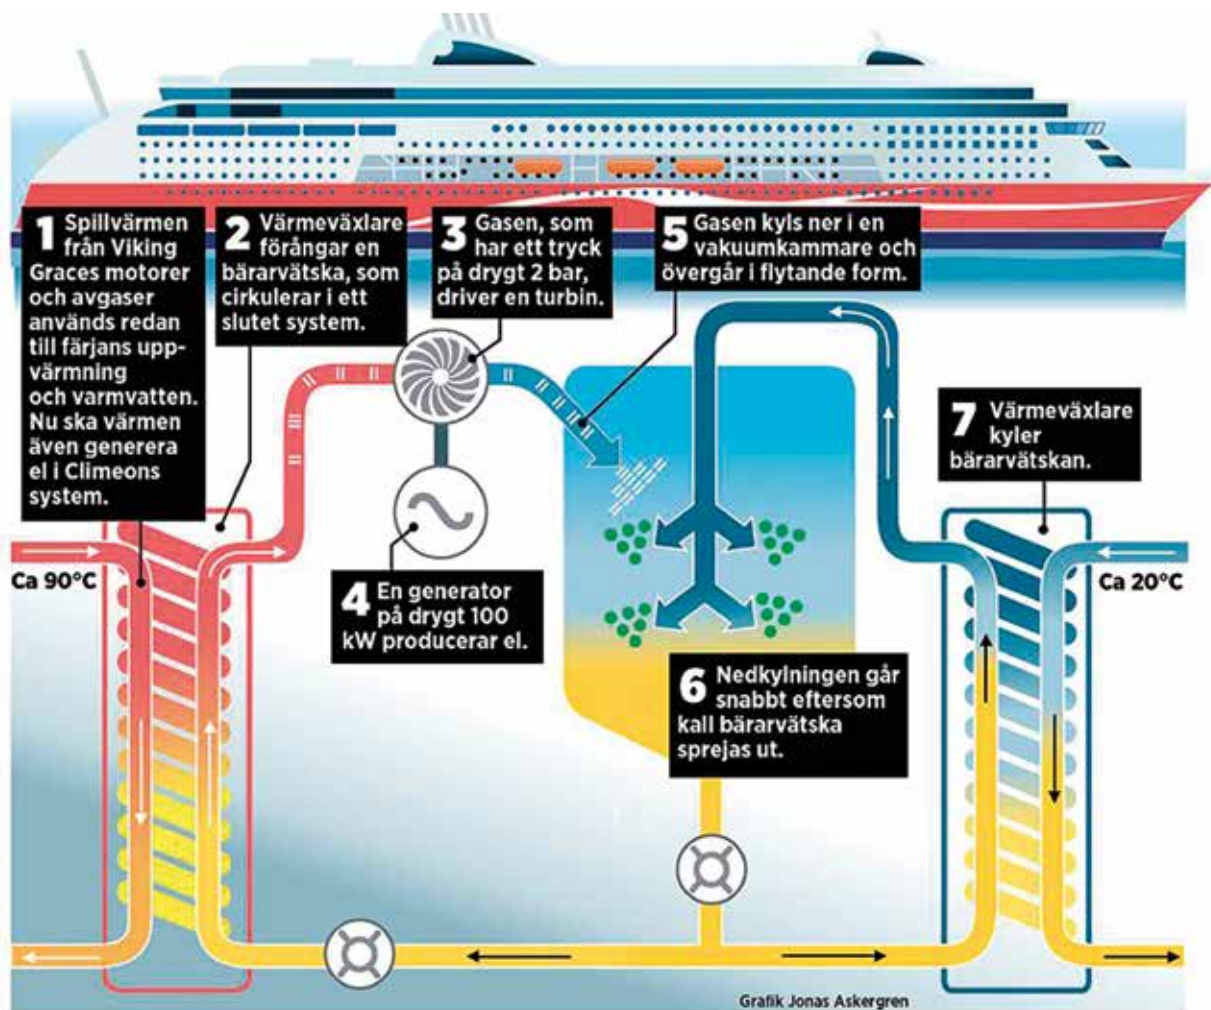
1 Spillvärmen från Viking Graces motorer och avgaser används redan till färjans uppvärmning och varmvatten. Nu ska värmen även generera el i Climeons system.

2 Värmeväxlare förångar en bärarvätska, som cirkulerar i ett slutet system.

3 Gasen, som har ett tryck på drygt 2 bar, driver en turbin.

5 Gasen kyls ner i en vakuumkammare och övergår i flytande form.

7 Värmeväxlare kyler bärarvätskan.

Ca 90°C

Ca 20°C

4 En generator på drygt 100 kW producerar el.

6 Nedkylningen går snabbt eftersom kall bärarvätska sprejas ut.

Grafik Jonas Askergren